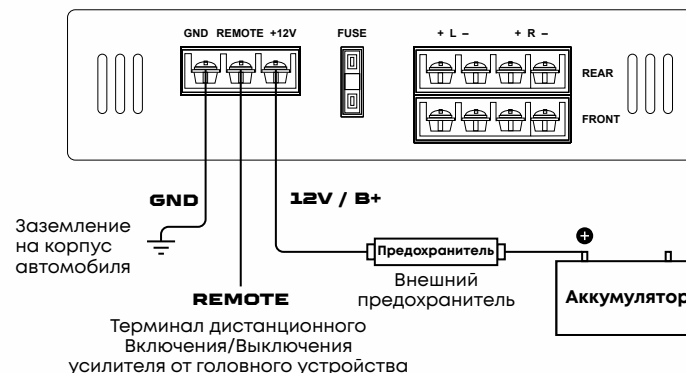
GND REMOTE +12V

FUSE

+ L –

+ R –

REAR

FRONT

GND

12V / B+

Заземление на корпус автомобиля

Предохранитель

Внешний предохранитель

Аккумулятор

REMOTE

Терминал дистанционного Включения/Выключения усилителя от головного устройства